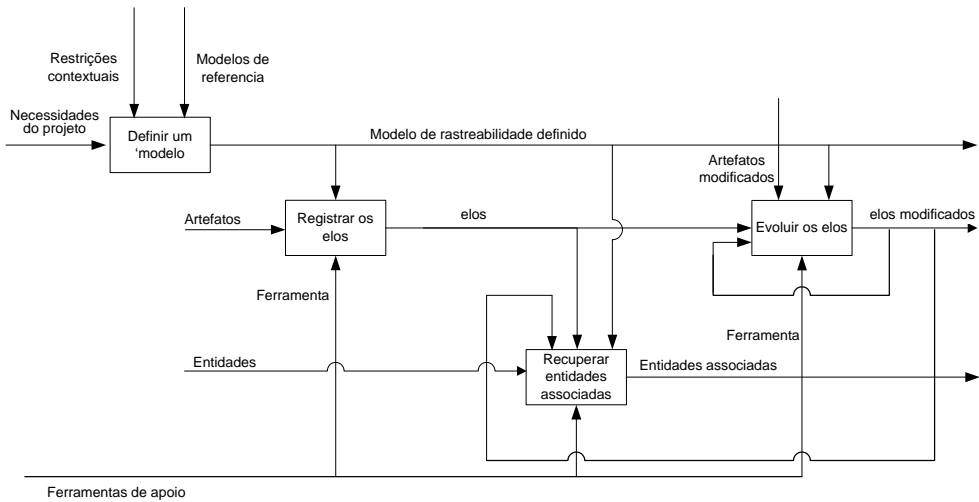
Restrições contextuais

Modelos de referencia

Necessidades do projeto

Definir um 'modelo

Modelo de rastreabilidade definido

Artefatos modificados

Artefatos

Registrar os elos

elos

Evoluir os elos

elos modificados

Ferramenta

Ferramenta

Entidades

Recuperar entidades associadas

Entidades associadas

Ferramentas de apoio